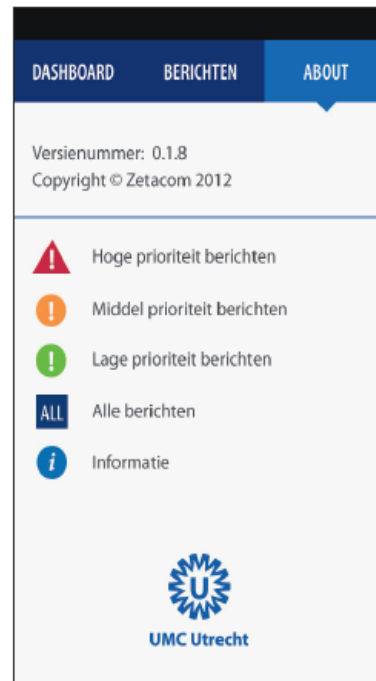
DASHBOARD BERICHTEN ABOUT

Versienummer: 0.1.8
Copyright © Zetacom 2012

Hoge prioriteit berichten

Middel prioriteit berichten

Lage prioriteit berichten

ALL Alle berichten

Informatie

U

UMC Utrecht